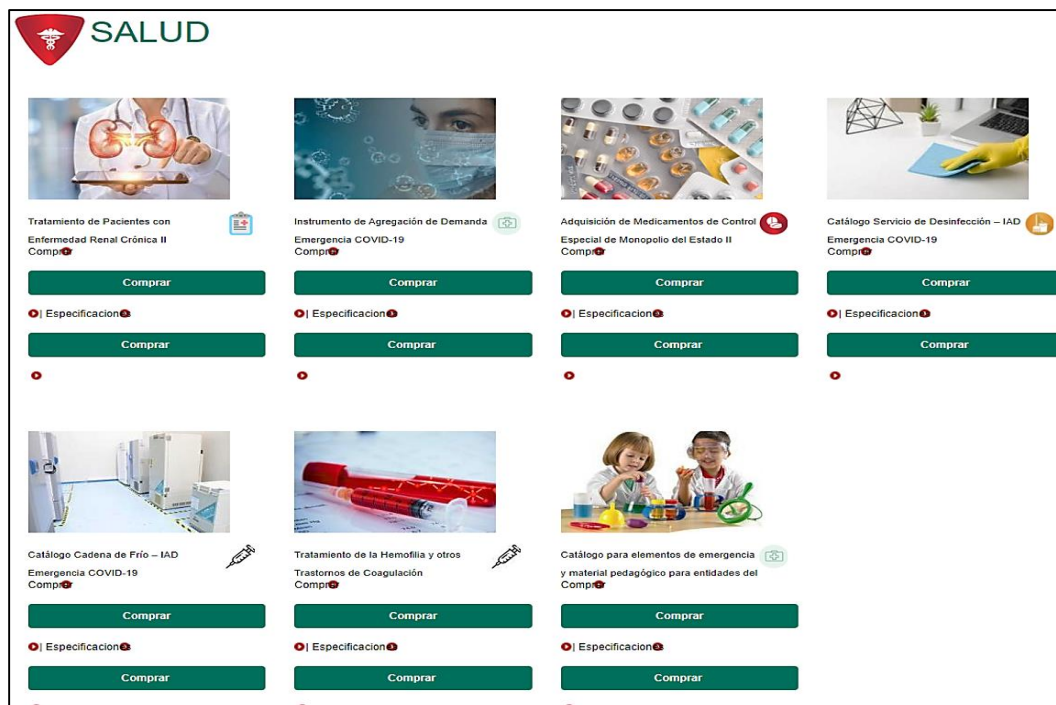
SALUD

Tratamiento de Pacientes con Enfermedad Renal Crónica II
Compr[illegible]

Comprar

| Especificacion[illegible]

Comprar

Instrumento de Agregación de Demanda Emergencia COVID-19
Compr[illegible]

Comprar

| Especificacion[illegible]

Comprar

Adquisición de Medicamentos de Control Especial de Monopolio del Estado II
Compr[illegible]

Comprar

| Especificacion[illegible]

Comprar

Catálogo Servicio de Desinfección – IAD Emergencia COVID-19
Compr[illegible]

Comprar

| Especificacion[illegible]

Comprar

Catálogo Cadena de Frío – IAD Emergencia COVID-19
Compr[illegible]

Comprar

| Especificacion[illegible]

Comprar

Tratamiento de la Hemofilia y otros Trastornos de Coagulación
Compr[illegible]

Comprar

| Especificacion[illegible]

Comprar

Catálogo para elementos de emergencia y material pedagógico para entidades del
Compr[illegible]

Comprar

| Especificacion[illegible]

Comprar